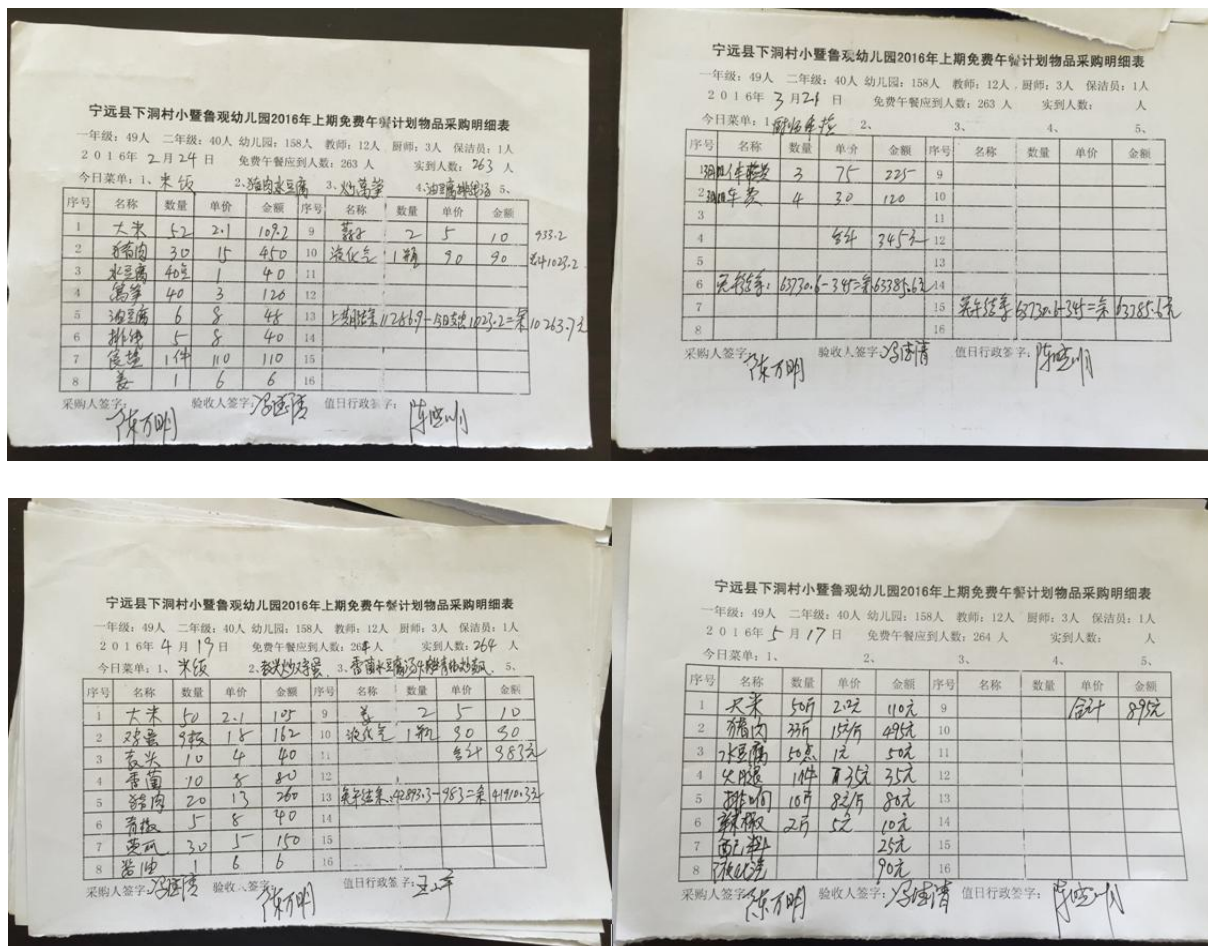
宁远县下洞村小暨鲁观幼儿园2016年上期免费午餐计划物品采购明细表

一年级：49人 二年级：40人 幼儿园：158人 教师：12人 厨师：3人 保洁员：1人

2016年 2 月 24 日 免费午餐应到人数：263 人 实到人数：263 人

今日菜单：1、米饭 2、猪肉水豆腐 3、炒莴笋 4、油豆腐排骨汤 5、

| 序号 | 名称 | 数量 | 单价 | 金额 | 序号 | 名称 | 数量 | 单价 | 金额 |
|---|---|---|---|---|---|---|---|---|---|
| 1 | 大米 | 52 | 2.1 | 109.2 | 9 | 姜 | 2 | 5 | 10 |
| 2 | 猪肉 | 30 | 15 | 450 | 10 | 液化气 | 1瓶 | 90 | 90 |
| 3 | 水豆腐 | 40 | 1 | 40 | 11 | | | | |
| 4 | 莴笋 | 40 | 3 | 120 | 12 | | | | |
| 5 | 油豆腐 | 6 | 8 | 48 | 13 | 上期结余11286.9-本日支出1023.2=余10263.7元 | | | |
| 6 | 排骨 | 5 | 8 | 40 | 14 | | | | |
| 7 | 盐 | 1件 | 110 | 110 | 15 | | | | |
| 8 | 姜 | 1 | 6 | 6 | 16 | | | | |

933.2
合计1023.2

采购人签字：陈方明 验收人签字：冯道清 值日行政签字：陈唿明

宁远县下洞村小暨鲁观幼儿园2016年上期免费午餐计划物品采购明细表

一年级：49人 二年级：40人 幼儿园：158人 教师：12人 厨师：3人 保洁员：1人

2016年 3 月 21 日 免费午餐应到人数：263 人 实到人数： 人

今日菜单：1、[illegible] 2、 3、 4、 5、

| 序号 | 名称 | 数量 | 单价 | 金额 | 序号 | 名称 | 数量 | 单价 | 金额 |
|---|---|---|---|---|---|---|---|---|---|
| 1 | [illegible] | 3 | 75 | 225 | 9 | | | | |
| 2 | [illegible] | 4 | 30 | 120 | 10 | | | | |
| 3 | | | | | 11 | | | | |
| 4 | | | 合计 | 345元 | 12 | | | | |
| 5 | | | | | 13 | | | | |
| 6 | 免餐结余：63730.6-345=余63385.6元 | | | | 14 | | | | |
| 7 | | | | | 15 | 免午结余63730.6-345=余63385.6元 | | | |
| 8 | | | | | 16 | | | | |

采购人签字：陈方明 验收人签字：冯道清 值日行政签字：陈唿明

宁远县下洞村小暨鲁观幼儿园2016年上期免费午餐计划物品采购明细表

一年级：49人 二年级：40人 幼儿园：158人 教师：12人 厨师：3人 保洁员：1人

2016年 4 月 19 日 免费午餐应到人数：264 人 实到人数：264 人

今日菜单：1、米饭 2、韭菜炒鸡蛋 3、香菌水豆腐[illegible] 5、

| 序号 | 名称 | 数量 | 单价 | 金额 | 序号 | 名称 | 数量 | 单价 | 金额 |
|---|---|---|---|---|---|---|---|---|---|
| 1 | 大米 | 50 | 2.1 | 105 | 9 | 姜 | 2 | 5 | 10 |
| 2 | 鸡蛋 | 9板 | 18 | 162 | 10 | 液化气 | 1瓶 | 90 | 90 |
| 3 | 韭菜 | 10 | 4 | 40 | 11 | | | 合计 | 983元 |
| 4 | 香菌 | 10 | 8 | 80 | 12 | | | | |
| 5 | 猪肉 | 20 | 13 | 260 | 13 | 免午结余：42093.3-983=余41910.3元 | | | |
| 6 | 青椒 | 5 | 8 | 40 | 14 | | | | |
| 7 | 菜籽油 | 30 | 5 | 150 | 15 | | | | |
| 8 | 酱油 | 1 | 6 | 6 | 16 | | | | |

采购人签字：冯道清 验收人签字：陈方明 值日行政签字：王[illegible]

宁远县下洞村小暨鲁观幼儿园2016年上期免费午餐计划物品采购明细表

一年级：49人 二年级：40人 幼儿园：158人 教师：12人 厨师：3人 保洁员：1人

2016年 5 月 17 日 免费午餐应到人数：264 人 实到人数： 人

今日菜单：1、 2、 3、 4、 5、

| 序号 | 名称 | 数量 | 单价 | 金额 | 序号 | 名称 | 数量 | 单价 | 金额 |
|---|---|---|---|---|---|---|---|---|---|
| 1 | 大米 | 50斤 | 2.2元 | 110元 | 9 | | | 合计 | 891元 |
| 2 | 猪肉 | 33斤 | 15/斤 | 495元 | 10 | | | | |
| 3 | 水豆腐 | 50点 | 1元 | 50元 | 11 | | | | |
| 4 | 火腿 | 1件 | 35元 | 35元 | 12 | | | | |
| 5 | 排骨 | 10斤 | 8元/斤 | 80元 | 13 | | | | |
| 6 | 辣椒 | 2斤 | 5元 | 10元 | 14 | | | | |
| 7 | 配料 | | | 25元 | 15 | | | | |
| 8 | 液化气 | | | 90元 | 16 | | | | |

采购人签字：陈方明 验收人签字：冯道清 值日行政签字：陈唿明